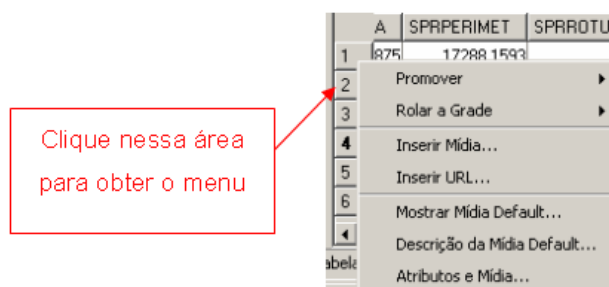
Clique nessa área para obter o menu

| | A | SPRPERIMET | SPRROTU |
|---|---|---|---|
| 1 | 875 | 17288.1593 | |
| 2 | | | |
| 3 | | | |
| 4 | | | |
| 5 | | | |
| 6 | | | |

Promover
Rolar a Grade
Inserir Mídia...
Inserir URL...
Mostrar Mídia Default...
Descrição da Mídia Default...
Atributos e Mídia...

abela